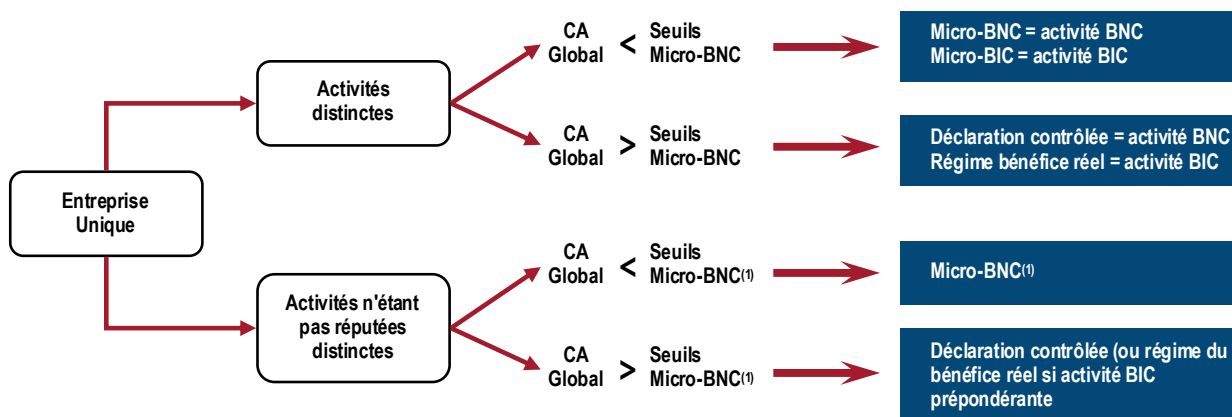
Entreprise Unique

Activités distinctes

CA Global < Seuils Micro-BNC

Micro-BNC = activité BNC
Micro-BIC = activité BIC

CA Global > Seuils Micro-BNC

Déclaration contrôlée = activité BNC
Régime bénéfice réel = activité BIC

Activités n'étant pas réputées distinctes

CA Global < Seuils Micro-BNC(1)

Micro-BNC(1)

CA Global > Seuils Micro-BNC(1)

Déclaration contrôlée (ou régime du bénéfice réel si activité BIC prépondérante